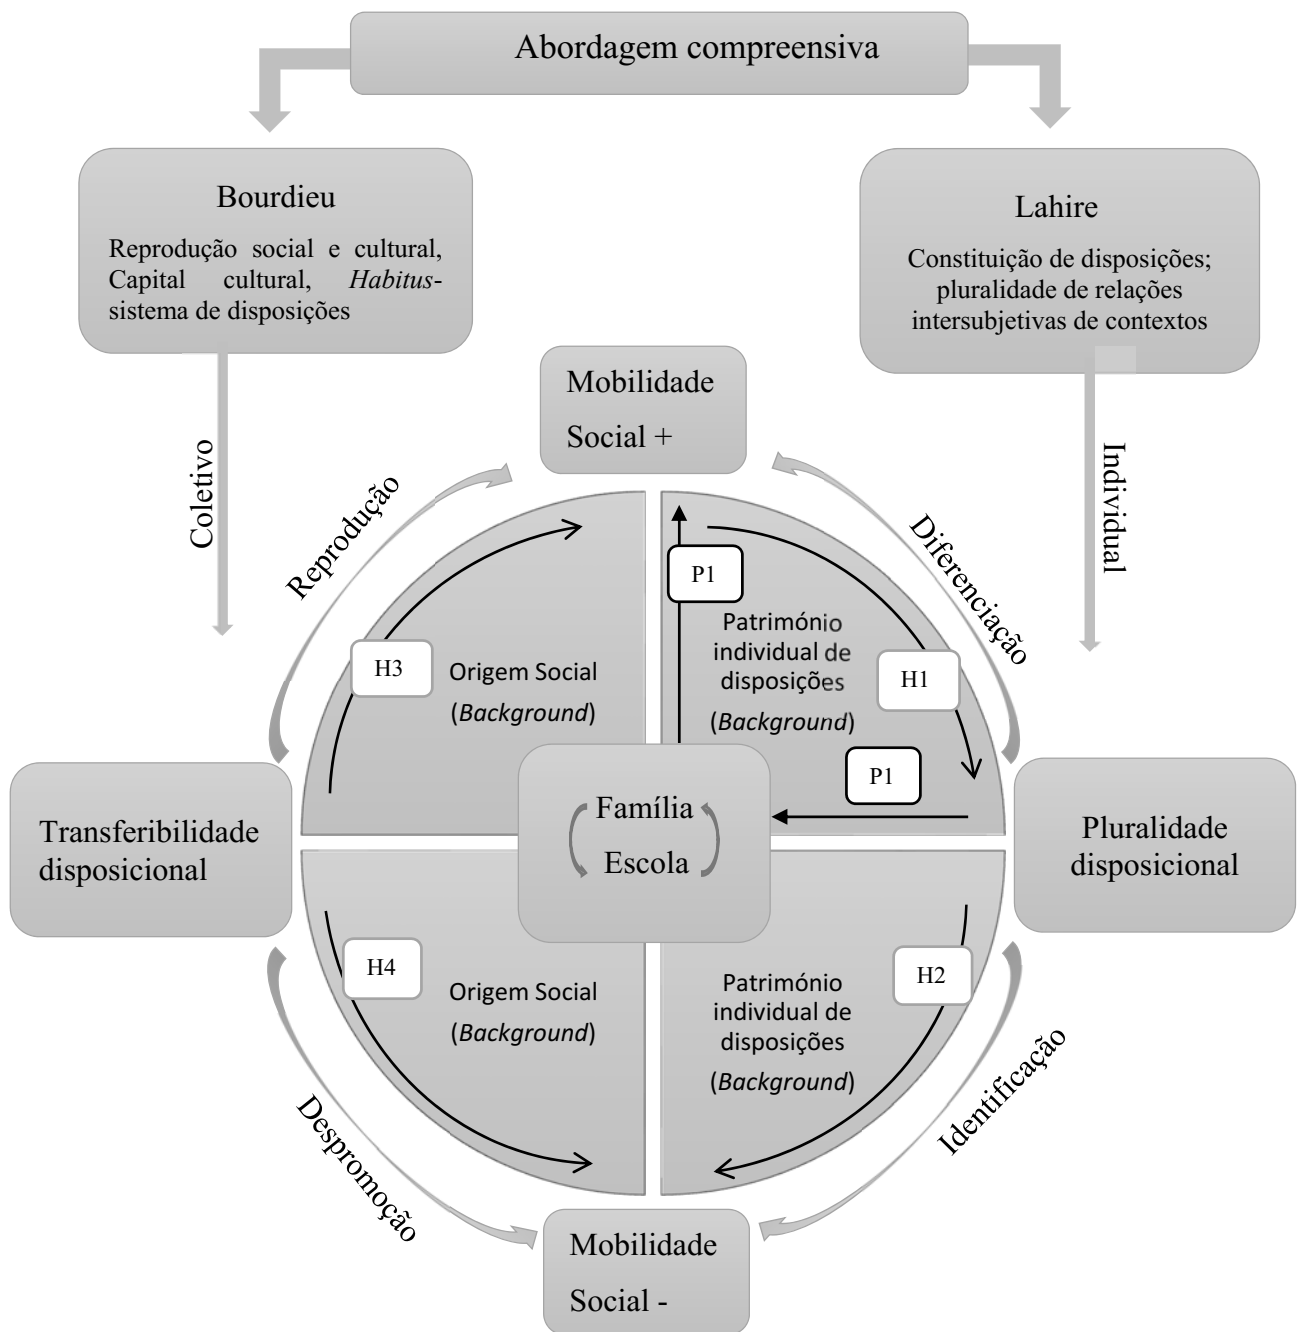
Abordagem compreensiva

Bourdieu

Reprodução social e cultural, Capital cultural, *Habitus*-sistema de disposições

Lahire

Constituição de disposições; pluralidade de relações intersubjetivas de contextos

Coletivo

Individual

Mobilidade Social +

Reprodução

Diferenciação

P1

Património individual de disposições (*Background*)

H1

H3

Origem Social (*Background*)

P1

Transferibilidade disposicional

Família

Escola

Pluralidade disposicional

H4

Origem Social (*Background*)

H2

Património individual de disposições (*Background*)

Despromoção

Identificação

Mobilidade Social -